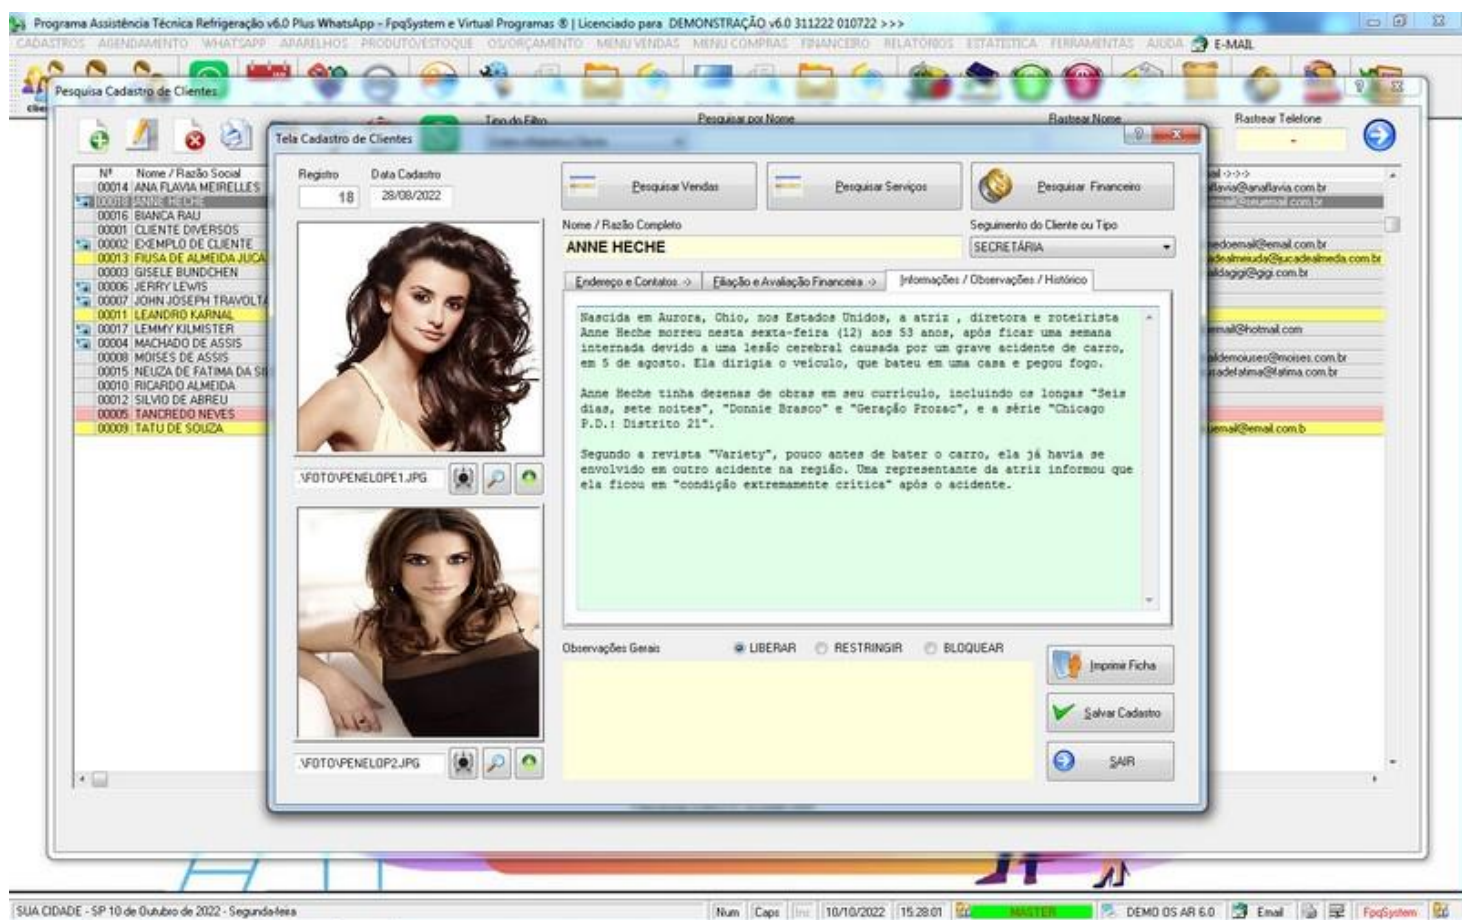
Programa Assistência Técnica Refrigeração v6.0 Plus WhatsApp - FpqSystem e Virtual Programas ® | Licenciado para DEMONSTRAÇÃO v6.0 311222 010722 >>>

CADASTROS AGENDAMENTO WHATSAPP APARELHOS PRODUTO/ESTOQUE OS/ORÇAMENTO MENU VENDAS MENU COMPRAS FINANCEIRO RELATÓRIOS ESTATÍSTICA FERRAMENTAS AJUDA E-MAIL

Pesquisa Cadastro de Clientes

Tipo do Filtro
Pesquisar por Nome
Rastrear Nome
Rastrear Telefone

| Nº | Nome / Razão Social |
|---|---|
| 00014 | ANA FLAVIA MEIRELLES |
| 00018 | ANNE HECHE |
| 00016 | BIANCA RAU |
| 00001 | CLIENTE DIVERSOS |
| 00002 | EXEMPLO DE CLIENTE |
| 00013 | FIUSA DE ALMEIDA JUCA |
| 00003 | GISELE BUNDCHEN |
| 00006 | JERRY LEWIS |
| 00007 | JOHN JOSEPH TRAVOLTA |
| 00011 | LEANDRO KARNAL |
| 00017 | LEMMY KILMISTER |
| 00004 | MACHADO DE ASSIS |
| 00008 | MOISES DE ASSIS |
| 00015 | NEUZA DE FATIMA DA SI |
| 00010 | RICARDO ALMEIDA |
| 00012 | SILVIO DE ABREU |
| 00005 | TANCREDO NEVES |
| 00009 | TATU DE SOUZA |

ail >>>
flavia@anaflavia.com.br
mail@seuemail.com.br
edoemail@email.com.br
dealmeiuda@jucadealmeda.com.br
aldaggi@gigi.com.br
mail@hotmail.com
aldemoiuses@moises.com.br
adefatima@fatima.com.br
emal@email.com.b

Tela Cadastro de Clientes

Registro
18
Data Cadastro
28/08/2022

\FOTO\PENELOPE1.JPG
\FOTO\PENELOP2.JPG

Pesquisar Vendas
Pesquisar Serviços
Pesquisar Financeiro

Nome / Razão Completo
ANNE HECHE
Seguimento do Cliente ou Tipo
SECRETÁRIA

Endereço e Contatos ->
Filiação e Avaliação Financeira ->
Informações / Observações / Histórico

Nascida em Aurora, Ohio, nos Estados Unidos, a atriz , diretora e roteirista Anne Heche morreu nesta sexta-feira (12) aos 53 anos, após ficar uma semana internada devido a uma lesão cerebral causada por um grave acidente de carro, em 5 de agosto. Ela dirigia o veículo, que bateu em uma casa e pegou fogo.

Anne Heche tinha dezenas de obras em seu currículo, incluindo os longas "Seis dias, sete noites", "Donnie Brasco" e "Geração Prozac", e a série "Chicago P.D.: Distrito 21".

Segundo a revista "Variety", pouco antes de bater o carro, ela já havia se envolvido em outro acidente na região. Uma representante da atriz informou que ela ficou em "condição extremamente crítica" após o acidente.

Observações Gerais
LIBERAR
RESTRINGIR
BLOQUEAR

Imprimir Ficha
Salvar Cadastro
SAIR

SUA CIDADE - SP 10 de Outubro de 2022 - Segunda-feira
Num Caps Ins 10/10/2022 15:28:01 MASTER DEMO OS AR 6.0 Email FpqSystem